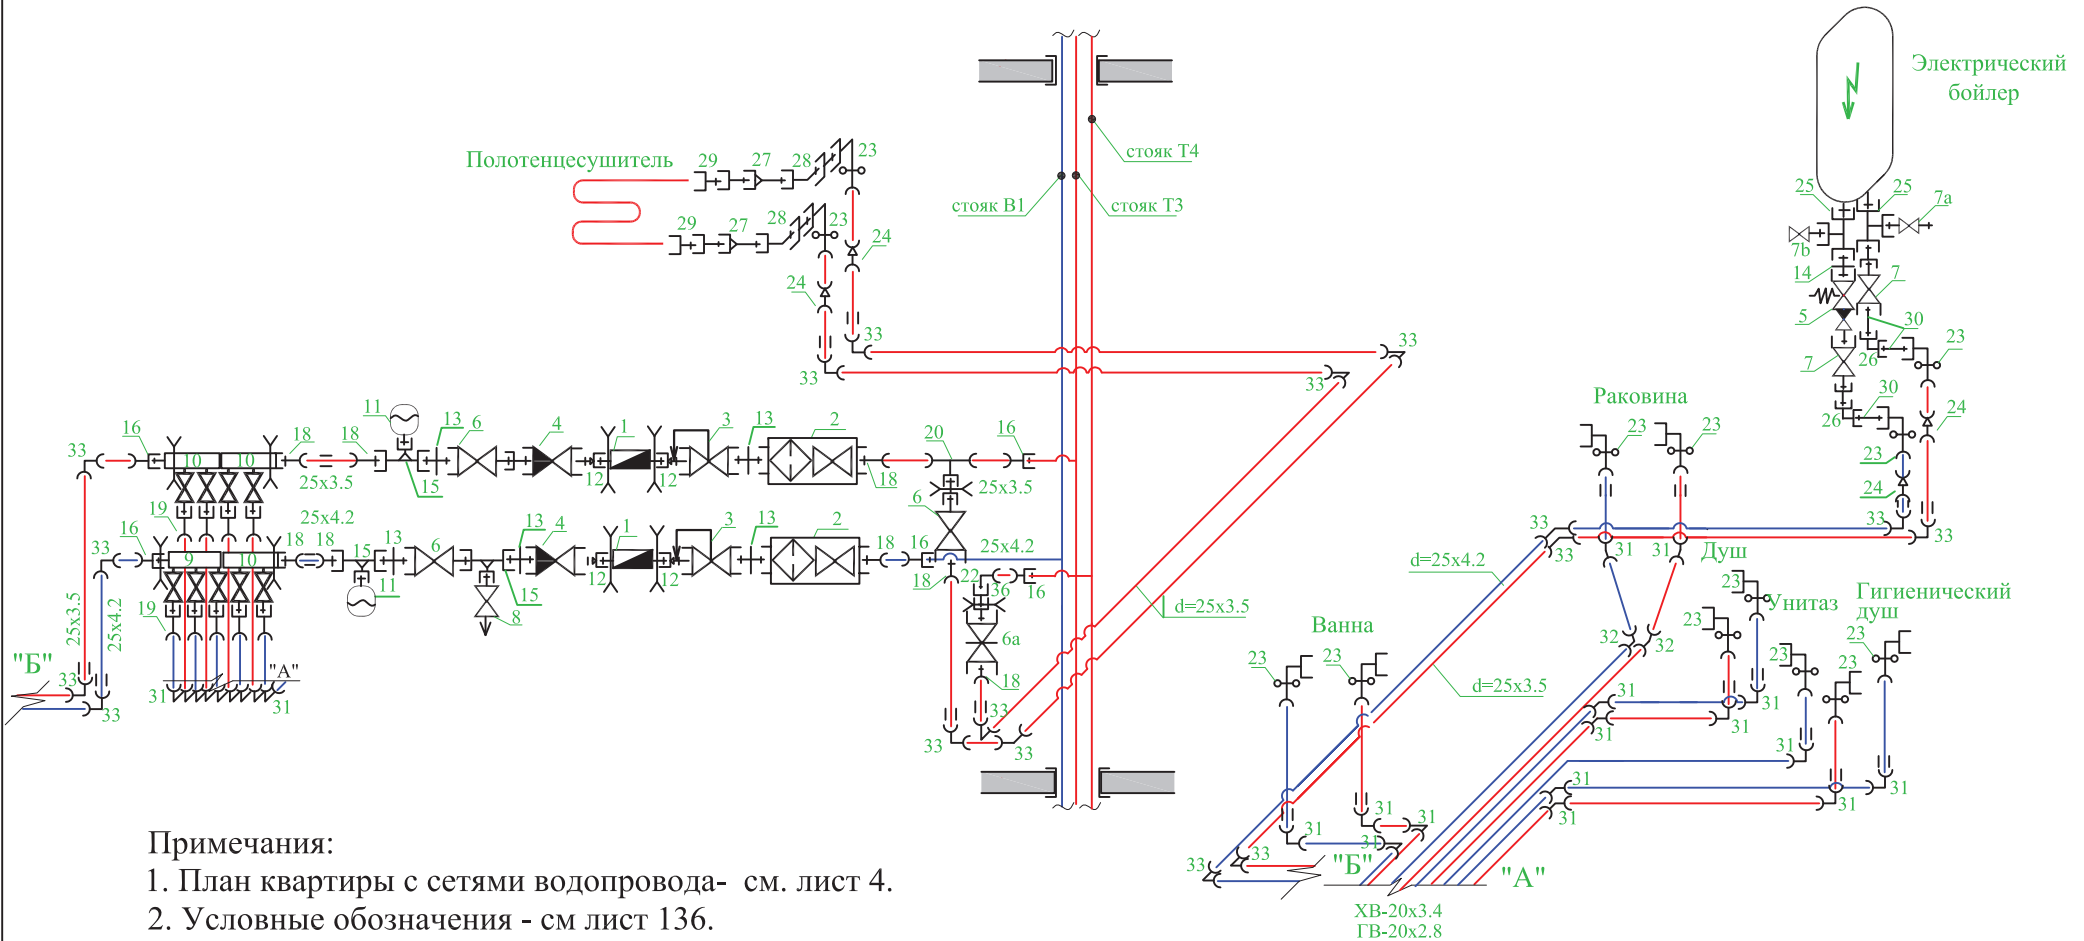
Электрический бойлер

Полотенцесушитель

стояк Т4
стояк В1
стояк Т3

29 27 28 23
29 27 28 23
24 24 33 33 33 33

25 25 7а 7b 14 7 5 30 26 7 23 30 26 24 23 24 33 33

Раковина
23 23

16 18 18 11 13 6 4 1 3 13 2 20 16
33 10 10 25х3.5 15 12 12 18 25х3.5 6
19 25х4.2
16 13 13 4 1 3 13 2 18 16
33 9 10 18 18 15 6 12 12 18 25х4.2
19 11 15 8 22 16 36
25х3.5 25х4.2 6а 18
"Б" 33 "А" 33 33 33
31 31

d=25х4.2 33 31 31 Душ
d=25х3.5
23 Унитаз
Гигиенический душ
Ванна
23 23 d=25х3.5 32 32 23 23 23
31 31 31 23
31 31 31 31 31 31 31
33 33 "Б" 31 "А"
ХВ-20х3.4
ГВ-20х2.8

Примечания:
1. План квартиры с сетями водопровода- см. лист 4.
2. Условные обозначения - см лист 136.